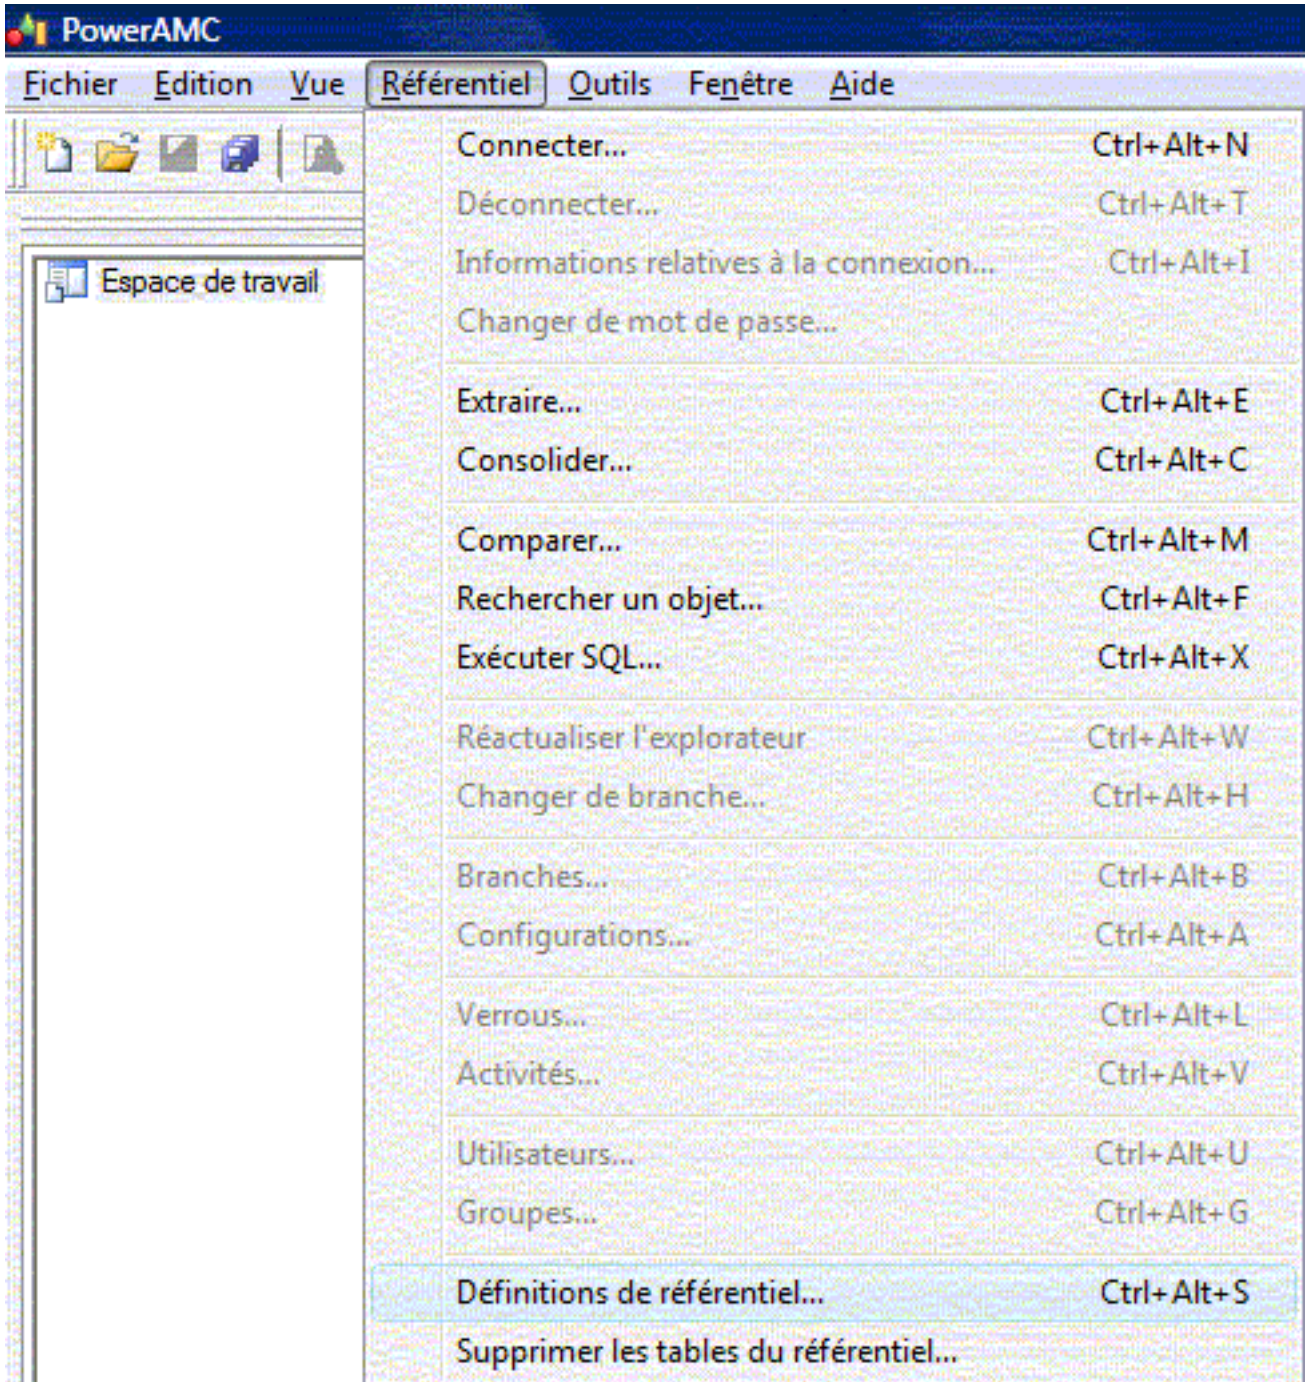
PowerAMC

Fichier Edition Vue Référentiel Outils Fenêtre Aide

Espace de travail

Connecter... Ctrl+Alt+N
Déconnecter... Ctrl+Alt+T
Informations relatives à la connexion... Ctrl+Alt+I
Changer de mot de passe...

Extraire... Ctrl+Alt+E
Consolider... Ctrl+Alt+C

Comparer... Ctrl+Alt+M
Rechercher un objet... Ctrl+Alt+F
Exécuter SQL... Ctrl+Alt+X

Réactualiser l'explorateur Ctrl+Alt+W
Changer de branche... Ctrl+Alt+H

Branches... Ctrl+Alt+B
Configurations... Ctrl+Alt+A

Verrous... Ctrl+Alt+L
Activités... Ctrl+Alt+V

Utilisateurs... Ctrl+Alt+U
Groupes... Ctrl+Alt+G

Définitions de référentiel... Ctrl+Alt+S
Supprimer les tables du référentiel...